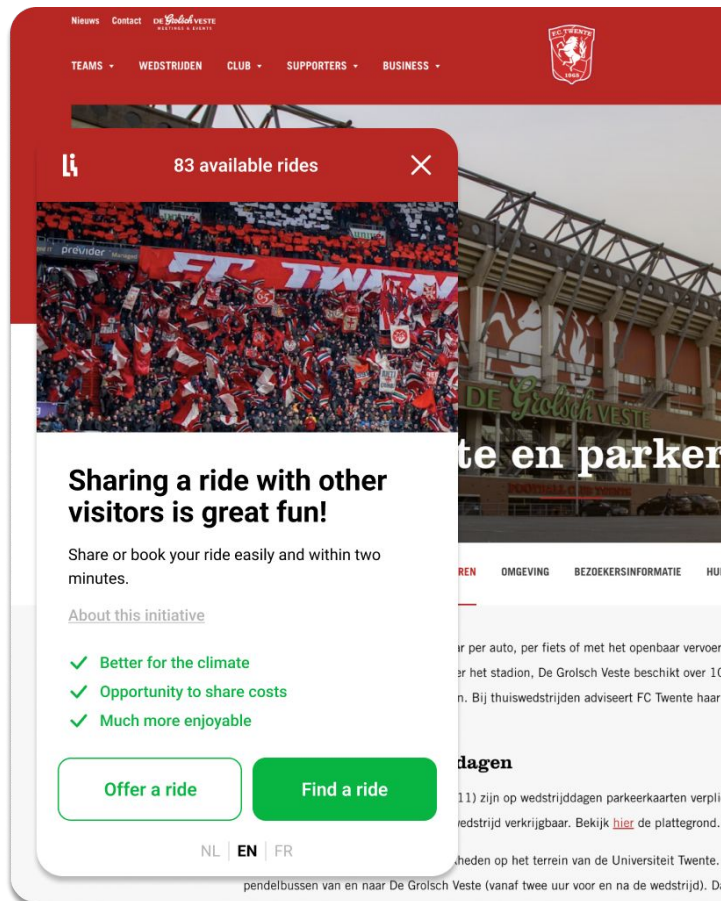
Nieuws Contact DE Grolsch VESTE MEETINGS & EVENTS

TEAMS WEDSTRIJDEN CLUB SUPPORTERS BUSINESS

FC TWENTE 1965

83 available rides

provider FC TWENTE

DE Grolsch VESTE

te en parker

Sharing a ride with other visitors is great fun!

Share or book your ride easily and within two minutes.

About this initiative

Better for the climate

Opportunity to share costs

Much more enjoyable

Offer a ride

Find a ride

NL | EN | FR

REN OMGEVING BEZOEKERSINFORMATIE HU

r per auto, per fiets of met het openbaar vervoer

r het stadion, De Grolsch Veste beschikt over 10

n. Bij thuiswedstrijden adviseert FC Twente haar

dagen

11) zijn op wedstrijddagen parkeerkaarten verpli

edstrijd verkrijgbaar. Bekijk hier de plattegrond.

heden op het terrein van de Universiteit Twente.

pendelbussen van en naar De Grolsch Veste (vanaf twee uur voor en na de wedstrijd). D